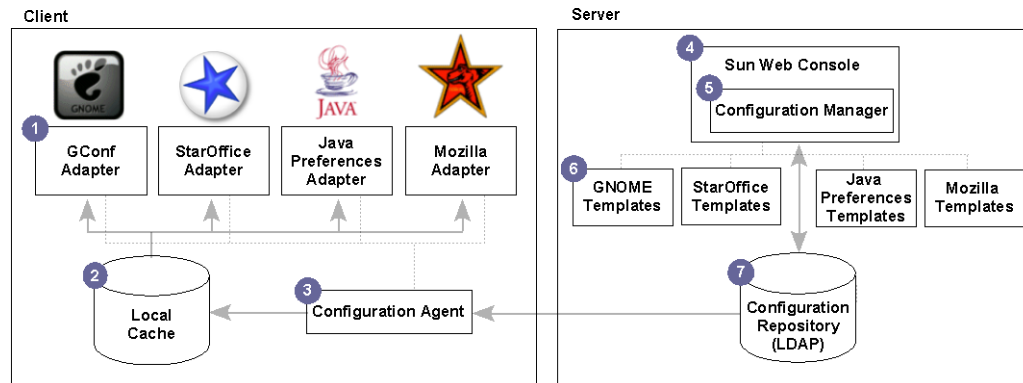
Client

GNOME

JAVA

1 GConf Adapter

StarOffice Adapter

Java Preferences Adapter

Mozilla Adapter

2 Local Cache

3 Configuration Agent

Server

4 Sun Web Console

5 Configuration Manager

6 GNOME Templates

StarOffice Templates

Java Preferences Templates

Mozilla Templates

7 Configuration Repository (LDAP)